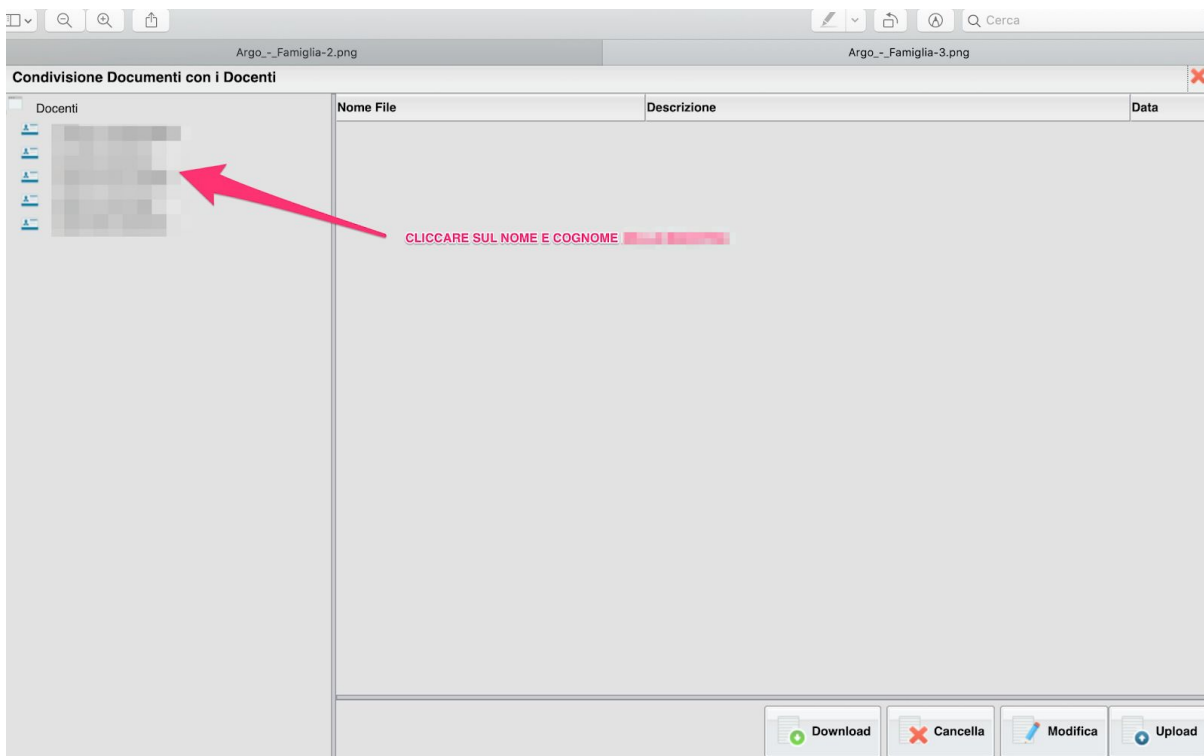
Cerca

Argo_-_Famiglia-2.png

Argo_-_Famiglia-3.png

Condivisione Documenti con i Docenti

Docenti

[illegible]
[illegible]
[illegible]
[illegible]
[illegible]

| Nome File | Descrizione | Data |
|---|---|---|

CLICCARE SUL NOME E COGNOME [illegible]

Download
Cancella
Modifica
Upload